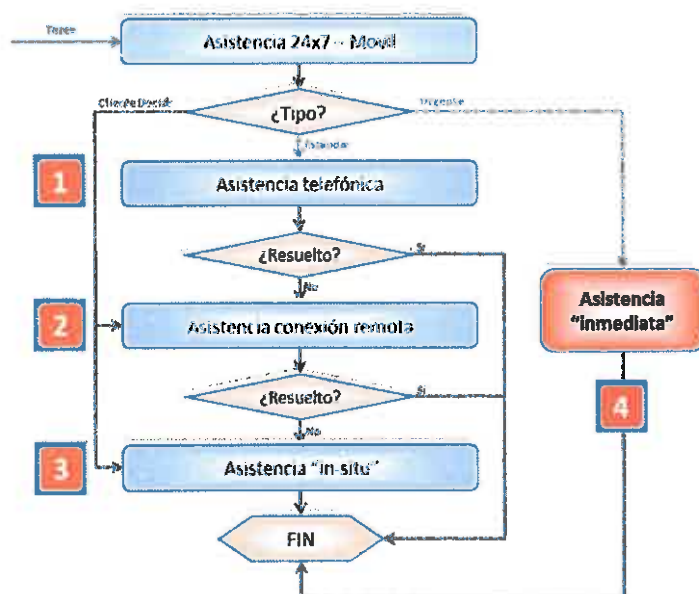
Tarea

Asistencia 24x7 – Movil

Cliente Decisal

¿Tipo?

Urgente

Estandar

1

Asistencia telefónica

¿Resuelto?

Si

No

2

Asistencia conexión remota

Asistencia "inmediata"

¿Resuelto?

Si

No

4

3

Asistencia "in-situ"

FIN